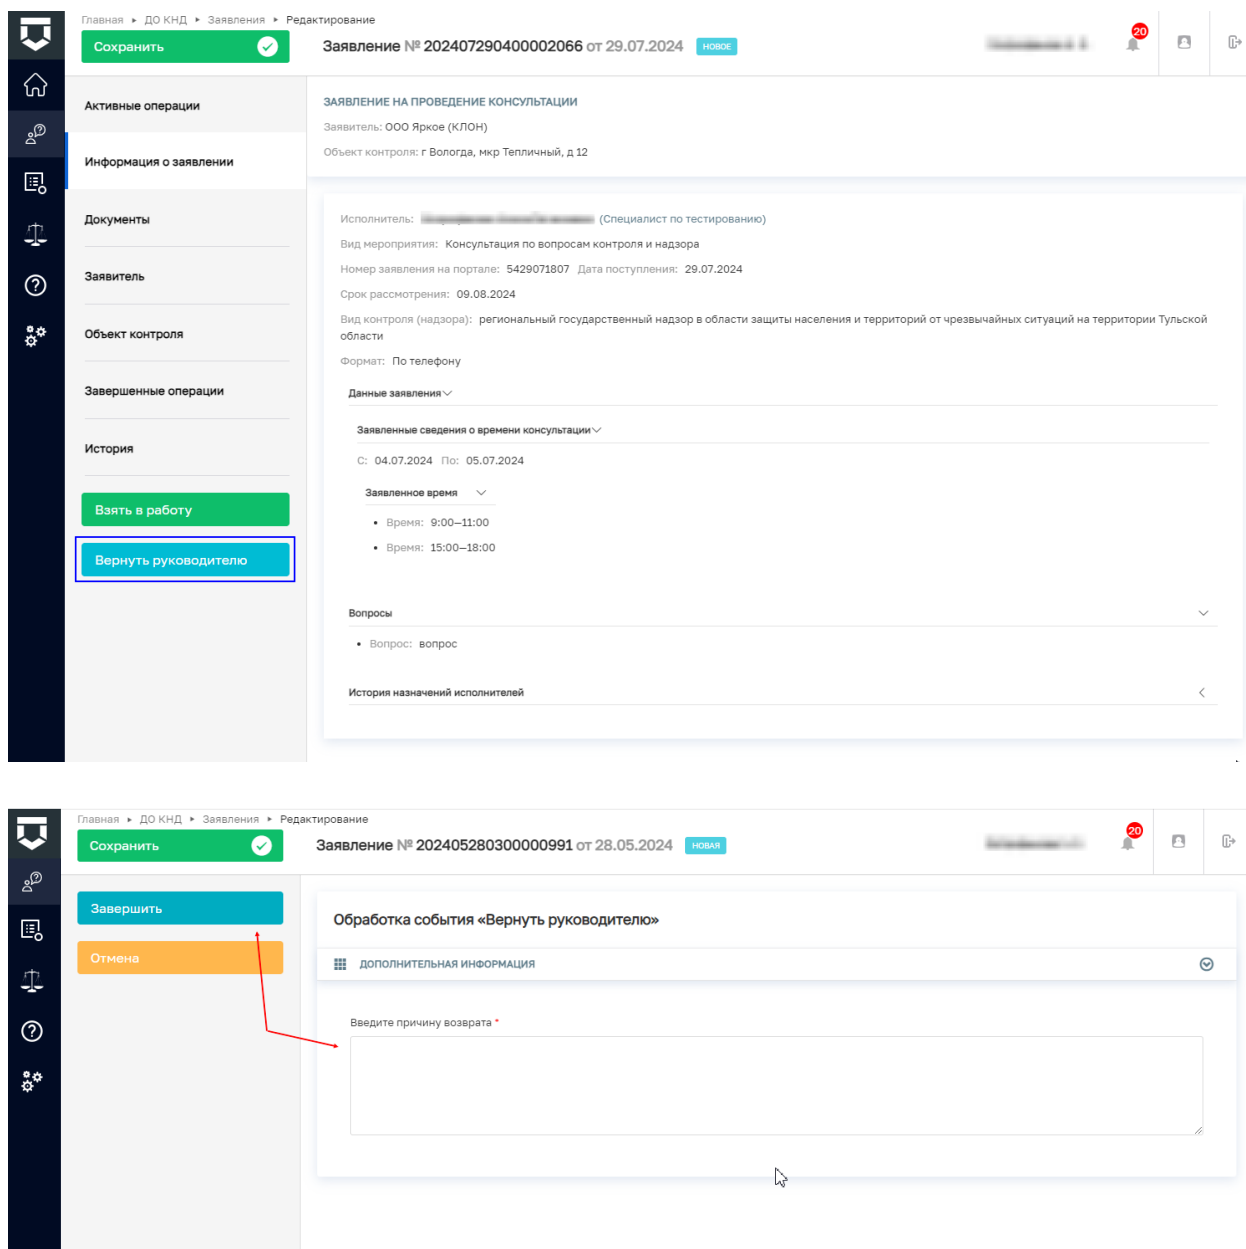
Главная ▸ ДО КНД ▸ Заявления ▸ Редактирование

Сохранить

Заявление № 202407290400002066 от 29.07.2024 НОВОЕ

20

Активные операции

Информация о заявлении

Документы

Заявитель

Объект контроля

Завершенные операции

История

Взять в работу

Вернуть руководителю

ЗАЯВЛЕНИЕ НА ПРОВЕДЕНИЕ КОНСУЛЬТАЦИИ

Заявитель: ООО Яркое (КЛОН)

Объект контроля: г Вологда, мкр Тепличный, д 12

Исполнитель: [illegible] (Специалист по тестированию)

Вид мероприятия: Консультация по вопросам контроля и надзора

Номер заявления на портале: 5429071807 Дата поступления: 29.07.2024

Срок рассмотрения: 09.08.2024

Вид контроля (надзора): региональный государственный надзор в области защиты населения и территорий от чрезвычайных ситуаций на территории Тульской области

Формат: По телефону

Данные заявления

Заявленные сведения о времени консультации

С: 04.07.2024 По: 05.07.2024

Заявленное время

• Время: 9:00–11:00

• Время: 15:00–18:00

Вопросы

• Вопрос: вопрос

История назначений исполнителей

Главная ▸ ДО КНД ▸ Заявления ▸ Редактирование

Сохранить

Заявление № 202405280300000991 от 28.05.2024 НОВАЯ

20

Завершить

Отмена

Обработка события «Вернуть руководителю»

ДОПОЛНИТЕЛЬНАЯ ИНФОРМАЦИЯ

Введите причину возврата *